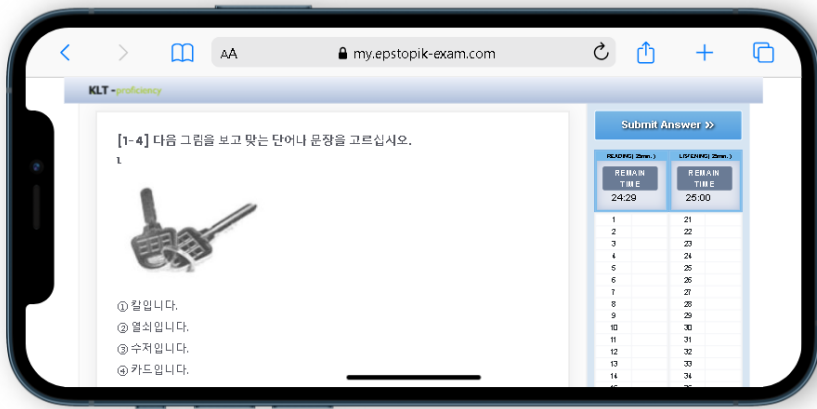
AA my.epstopik-exam.com

KLT - proficiency

[1-4] 다음 그림을 보고 맞는 단어나 문장을 고르십시오.
1.

① 칼입니다.
② 열쇠입니다.
③ 수저입니다.
④ 카드입니다.

Submit Answer »

| READING( 25min. ) | LISTENING( 25min. ) |
|---|---|
| REMAIN TIME 24:29 | REMAIN TIME 25:00 |

| | |
|---|---|
| 1 | 21 |
| 2 | 22 |
| 3 | 23 |
| 4 | 24 |
| 5 | 25 |
| 6 | 26 |
| 7 | 27 |
| 8 | 28 |
| 9 | 29 |
| 10 | 30 |
| 11 | 31 |
| 12 | 32 |
| 13 | 33 |
| 14 | 34 |
| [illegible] | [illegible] |